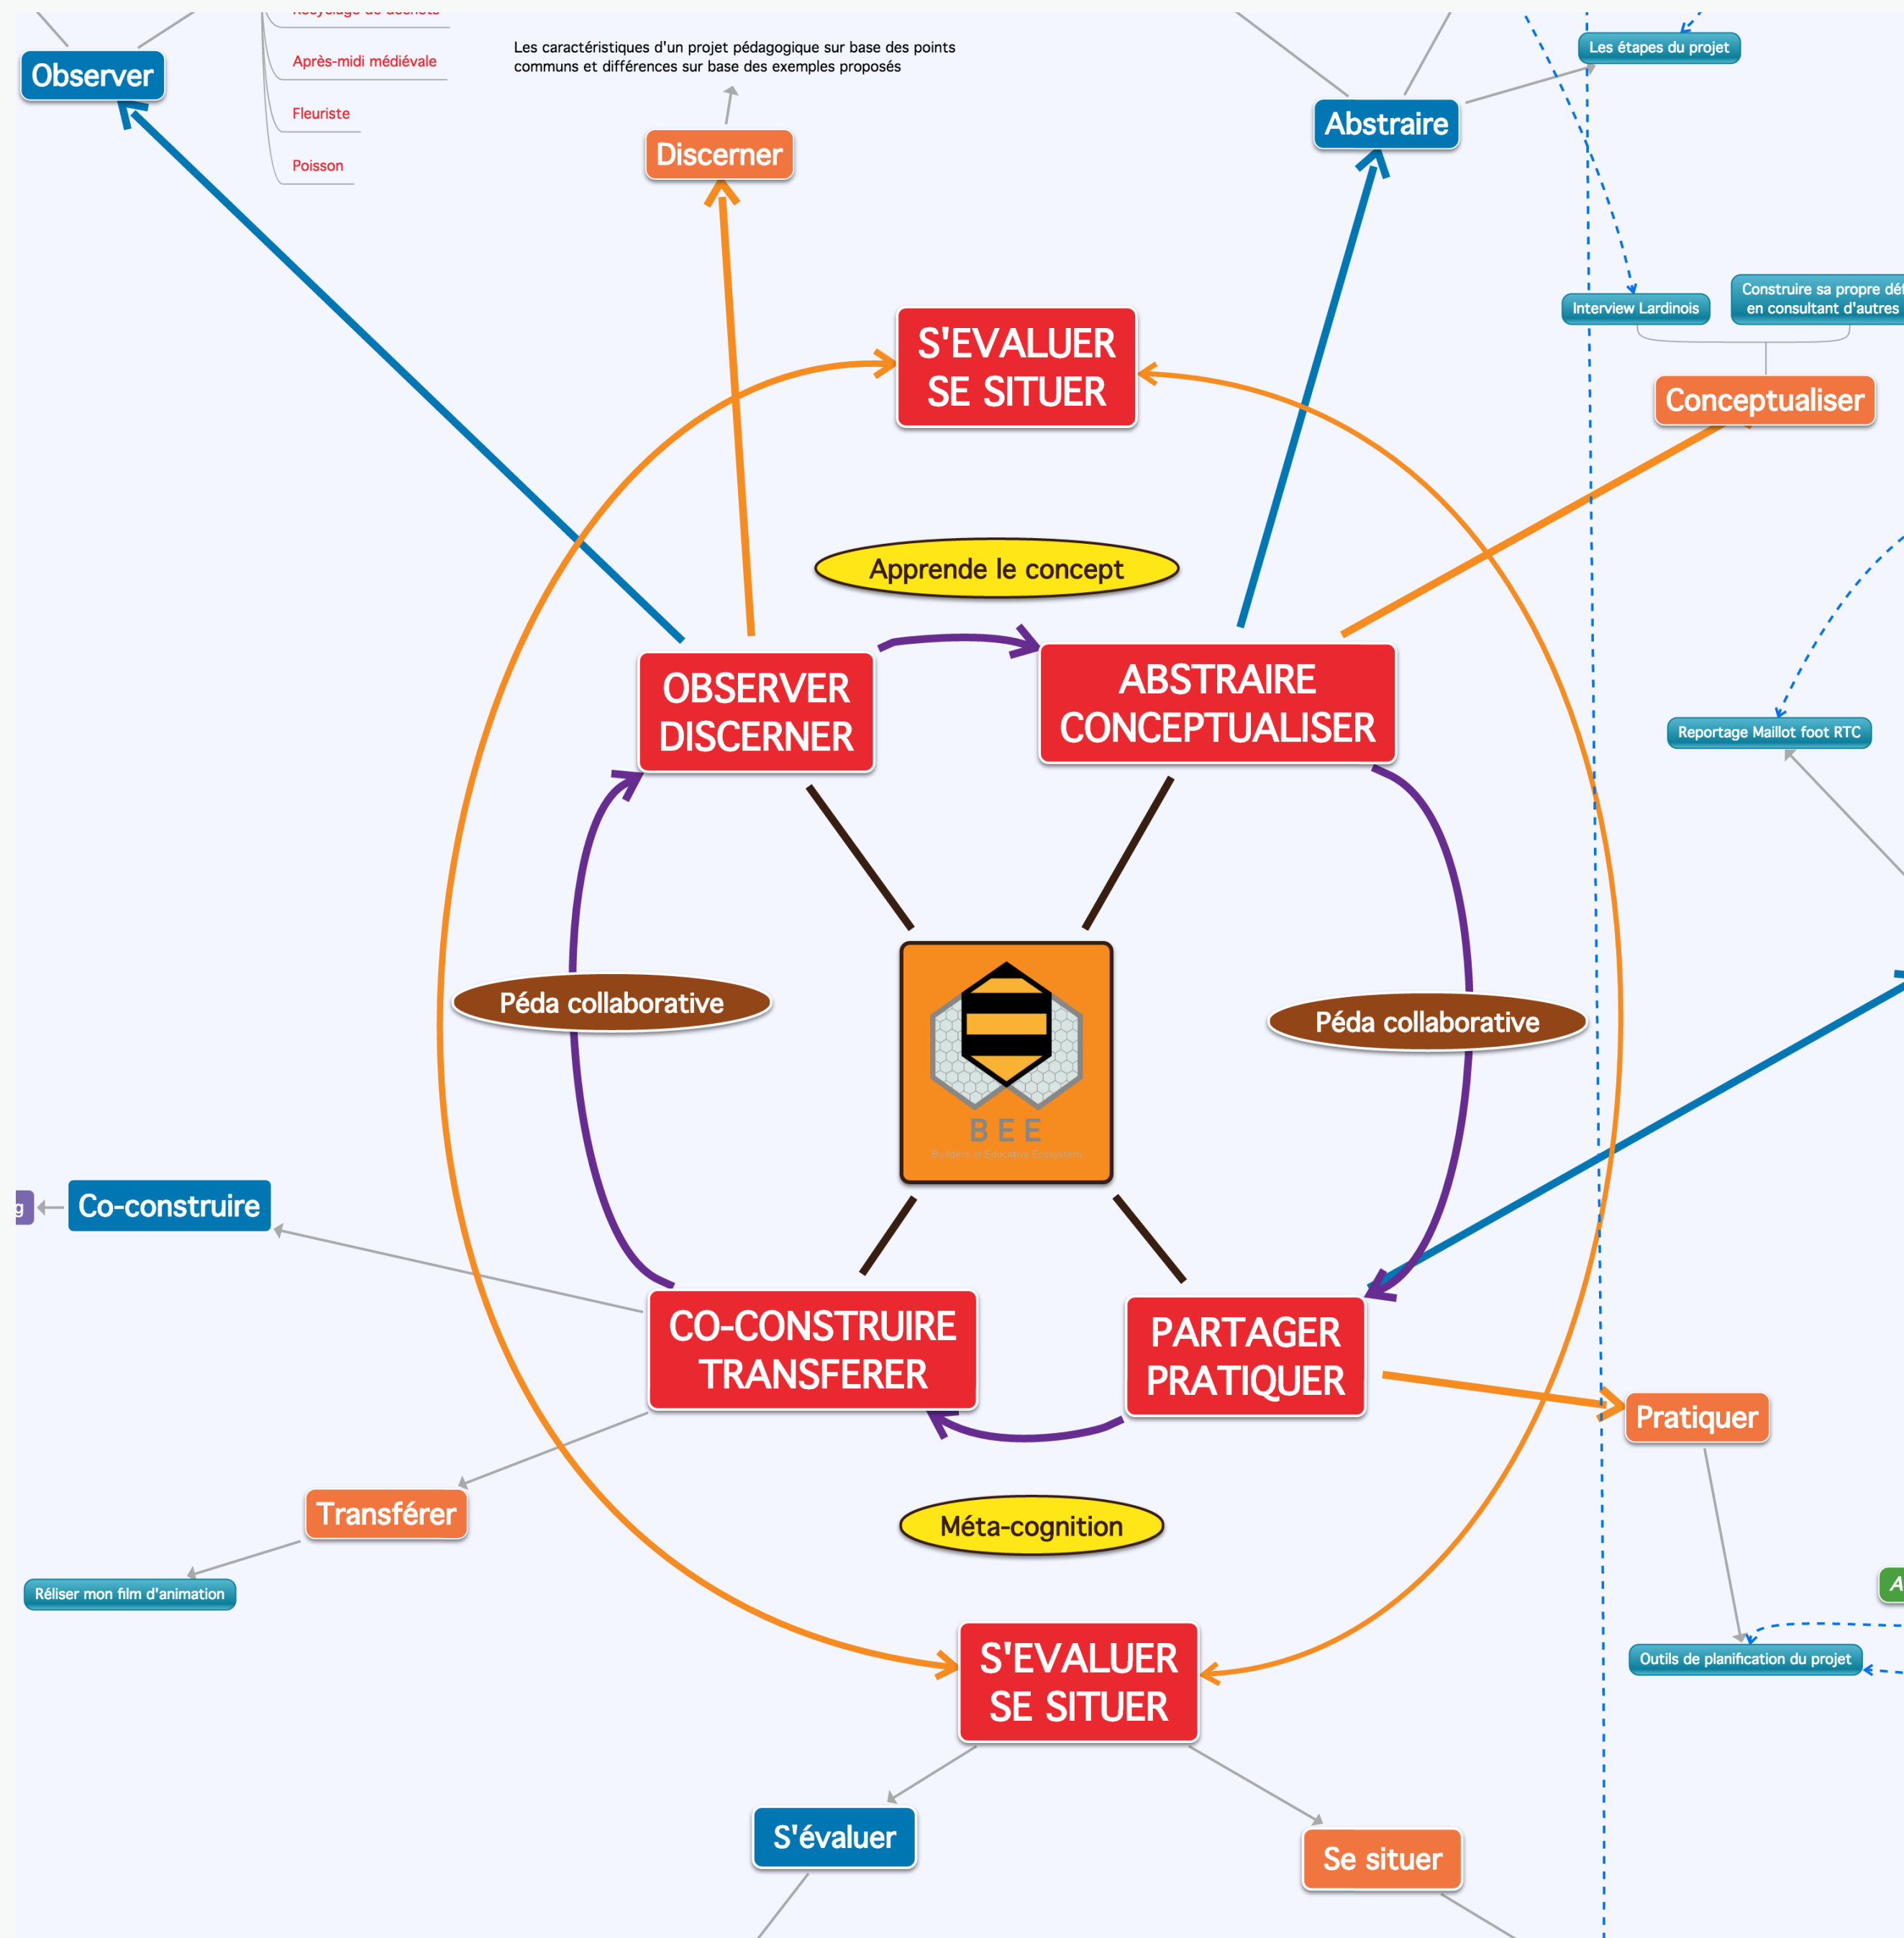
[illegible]

Après-midi médiévale

Fleuriste

Poisson

Observer

Les caractéristiques d'un projet pédagogique sur base des points communs et différences sur base des exemples proposés

Discerner

Abstraire

Les étapes du projet

Interview Lardinois

Construire sa propre dé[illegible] en consultant d'autres

Conceptualiser

S'EVALUER SE SITUER

Apprende le concept

OBSERVER DISCERNER

ABSTRAIRE CONCEPTUALISER

Reportage Maillot foot RTC

Péda collaborative

BEE

Builders of Education Ecosystems

Péda collaborative

g

Co-construire

CO-CONSTRUIRE TRANSFERER

PARTAGER PRATIQUER

Pratiquer

Transférer

Réliser mon film d'animation

Méta-cognition

A

Outils de planification du projet

S'EVALUER SE SITUER

S'évaluer

Se situer